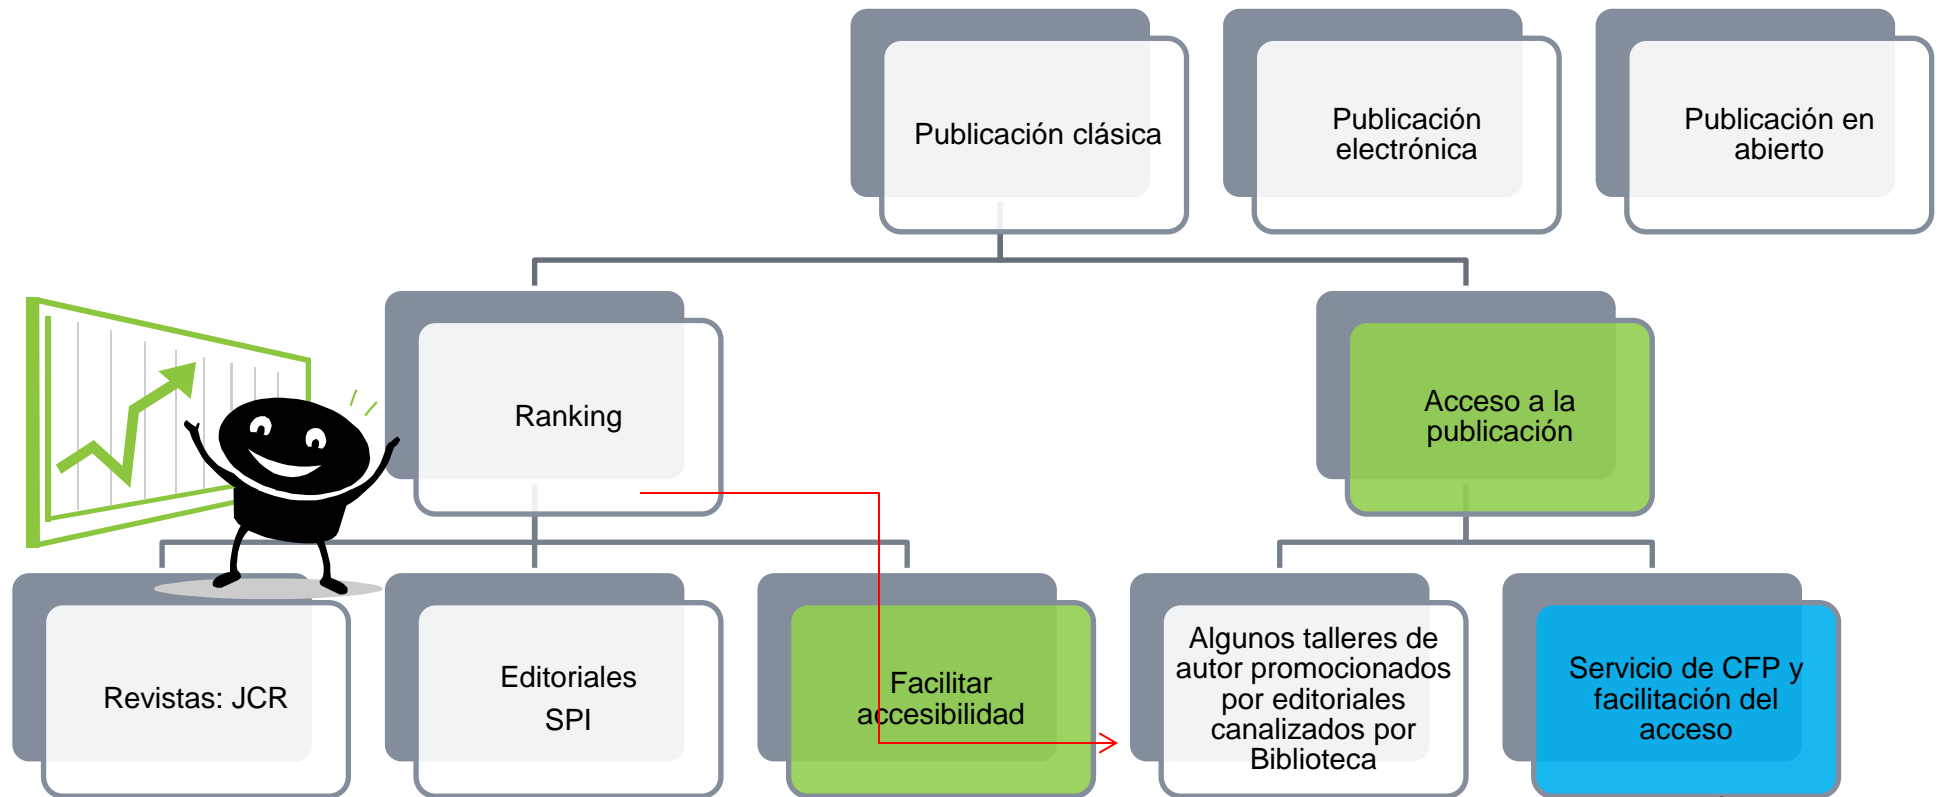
Publicación clásica

Publicación electrónica

Publicación en abierto

Ranking

Acceso a la publicación

Revistas: JCR

Editoriales SPI

Facilitar accesibilidad

Algunos talleres de autor promocionados por editoriales canalizados por Biblioteca

Servicio de CFP y facilitación del acceso